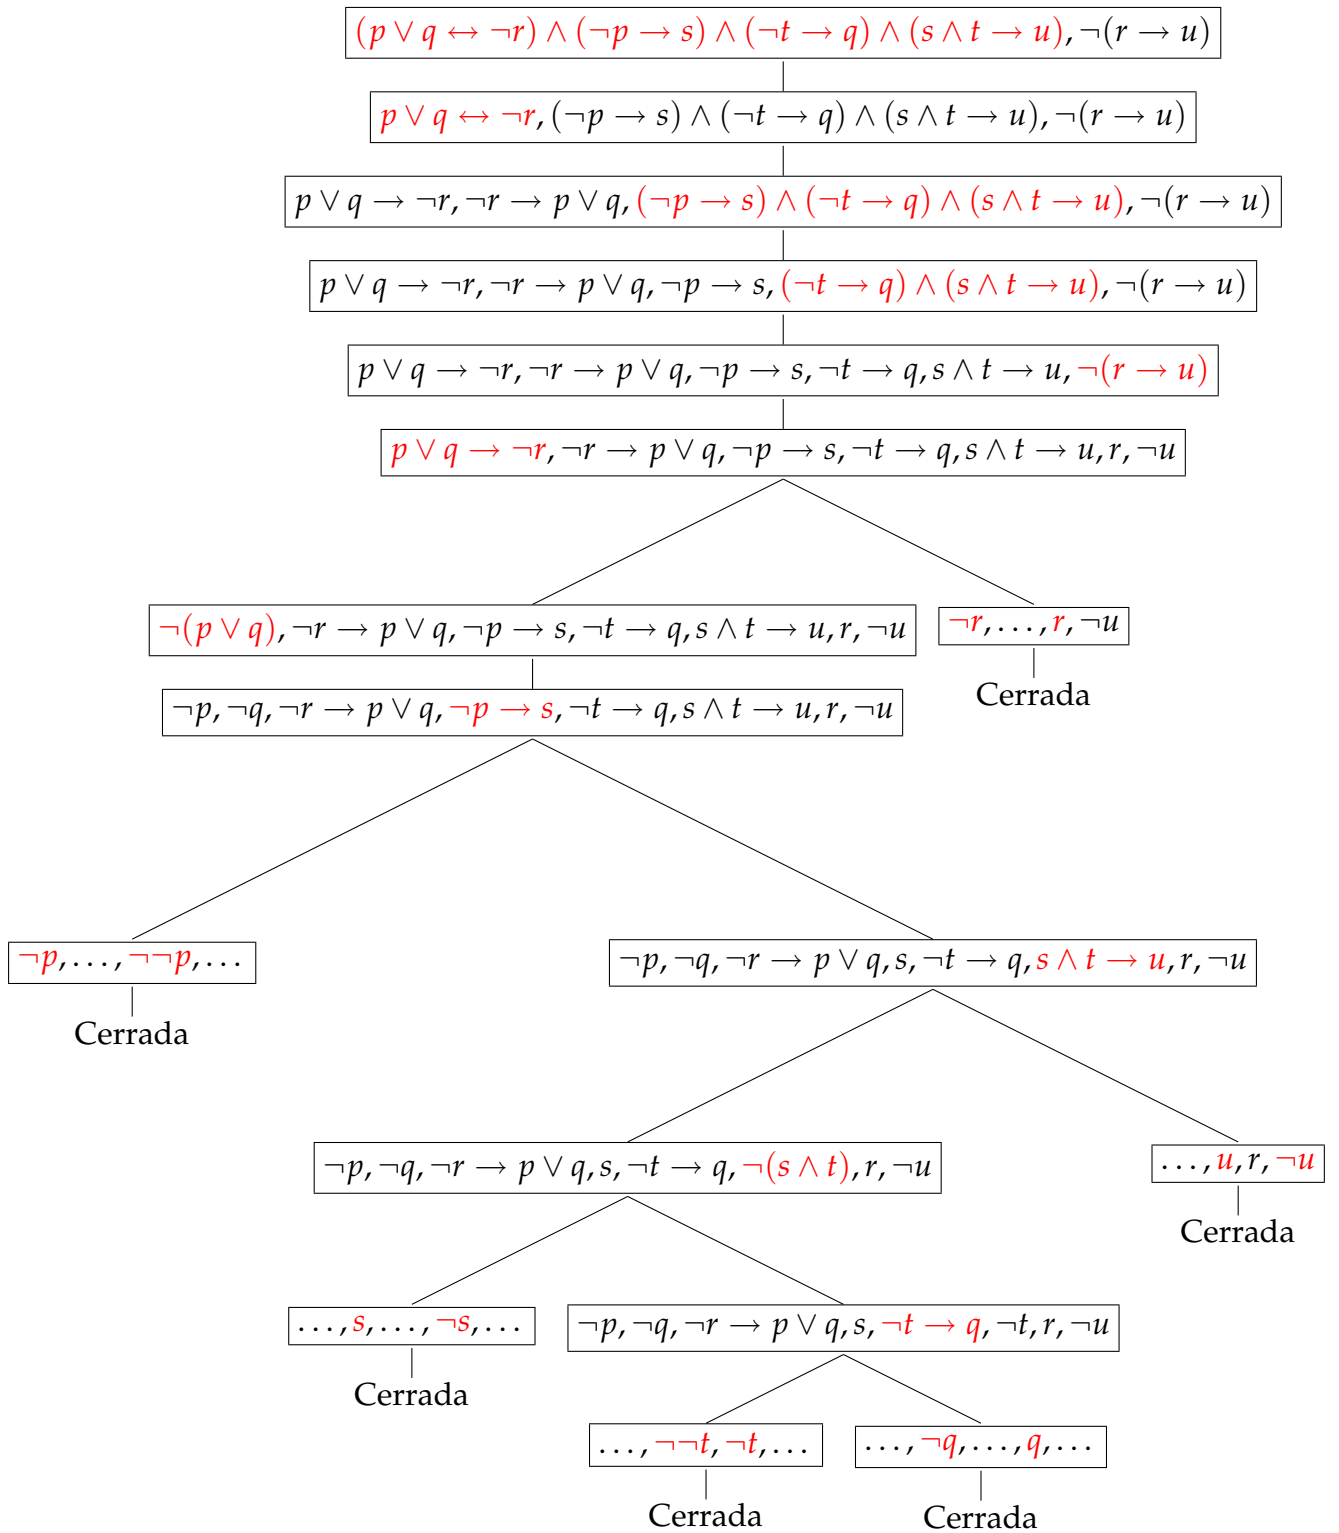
$(p \vee q \leftrightarrow \neg r) \wedge (\neg p \rightarrow s) \wedge (\neg t \rightarrow q) \wedge (s \wedge t \rightarrow u), \neg(r \rightarrow u)$

$p \vee q \leftrightarrow \neg r, (\neg p \rightarrow s) \wedge (\neg t \rightarrow q) \wedge (s \wedge t \rightarrow u), \neg(r \rightarrow u)$

$p \vee q \rightarrow \neg r, \neg r \rightarrow p \vee q, (\neg p \rightarrow s) \wedge (\neg t \rightarrow q) \wedge (s \wedge t \rightarrow u), \neg(r \rightarrow u)$

$p \vee q \rightarrow \neg r, \neg r \rightarrow p \vee q, \neg p \rightarrow s, (\neg t \rightarrow q) \wedge (s \wedge t \rightarrow u), \neg(r \rightarrow u)$

$p \vee q \rightarrow \neg r, \neg r \rightarrow p \vee q, \neg p \rightarrow s, \neg t \rightarrow q, s \wedge t \rightarrow u, \neg(r \rightarrow u)$

$p \vee q \rightarrow \neg r, \neg r \rightarrow p \vee q, \neg p \rightarrow s, \neg t \rightarrow q, s \wedge t \rightarrow u, r, \neg u$

$\neg(p \vee q), \neg r \rightarrow p \vee q, \neg p \rightarrow s, \neg t \rightarrow q, s \wedge t \rightarrow u, r, \neg u$

$\neg r, \ldots, r, \neg u$

Cerrada

$\neg p, \neg q, \neg r \rightarrow p \vee q, \neg p \rightarrow s, \neg t \rightarrow q, s \wedge t \rightarrow u, r, \neg u$

$\neg p, \ldots, \neg\neg p, \ldots$

Cerrada

$\neg p, \neg q, \neg r \rightarrow p \vee q, s, \neg t \rightarrow q, s \wedge t \rightarrow u, r, \neg u$

$\neg p, \neg q, \neg r \rightarrow p \vee q, s, \neg t \rightarrow q, \neg(s \wedge t), r, \neg u$

$\ldots, u, r, \neg u$

Cerrada

$\ldots, s, \ldots, \neg s, \ldots$

Cerrada

$\neg p, \neg q, \neg r \rightarrow p \vee q, s, \neg t \rightarrow q, \neg t, r, \neg u$

$\ldots, \neg\neg t, \neg t, \ldots$

Cerrada

$\ldots, \neg q, \ldots, q, \ldots$

Cerrada